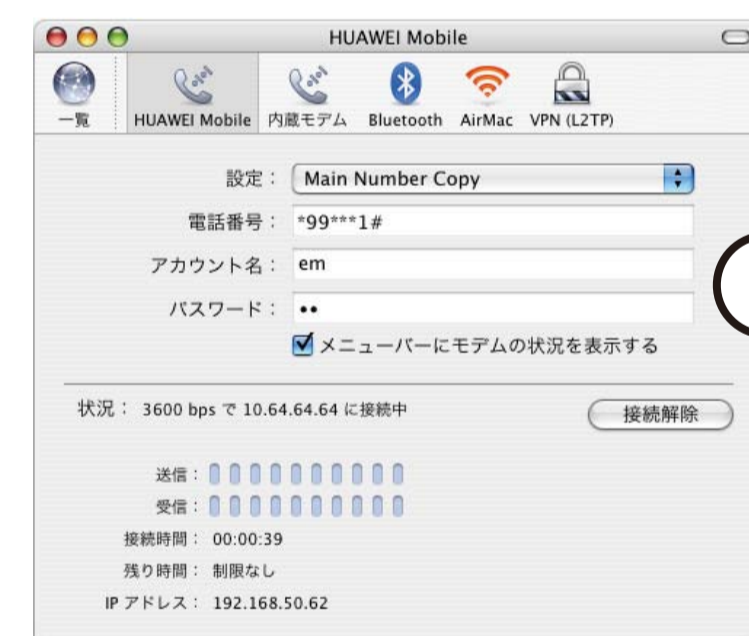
HUAWEI Mobile

一覧 HUAWEI Mobile 内蔵モデム Bluetooth AirMac VPN (L2TP)

設定： Main Number Copy

電話番号： *99***1#

アカウント名： em

パスワード： ••

メニューバーにモデムの状況を表示する

状況： 3600 bps で 10.64.64.64 に接続中

接続解除

送信：

受信：

接続時間： 00:00:39

残り時間： 制限なし

IP アドレス： 192.168.50.62